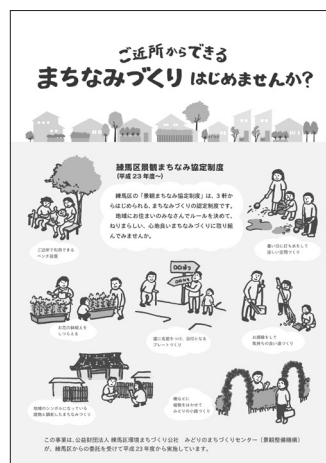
ご近所からできる
まちなみづくり はじめませんか?

練馬区景観まちなみ協定制度
(平成23年度~)

練馬区の「景観まちなみ協定制度」は、3軒からはじめられる、まちなみづくりの認定制度です。地域にお住まいのみなさんでルールを決めて、ねりまらしい、心地良いまちなみづくりに取り組んでみませんか。

ご近所で利用するベンチ設置

道を緑のまちとして楽しい空間づくり

○○通り

お花の植栽をしつらえる

道に名前をつけ、合同なるプレートづくり

お花植えして見所を小さい通りづくり

地域のシンボルになっている建物と調和したまちなみづくり

塀などに植栽をかけてみどりの小路づくり

この事業は、公益財団法人 練馬区環境まちづくり公社 みどりのまちづくりセンター(景観整備機構)が、練馬区からの委託を受けて平成23年度から実施しています。